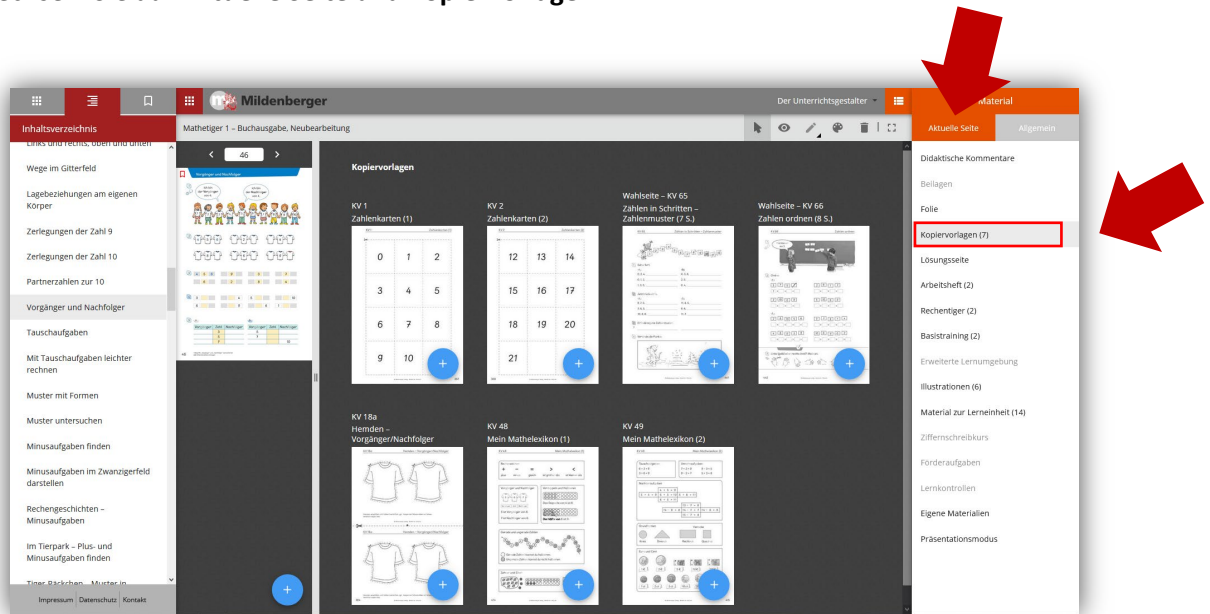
Inhaltsverzeichnis

Links und rechts, oben und unten

Wege im Gitterfeld

Lagebeziehungen am eigenen Körper

Zerlegungen der Zahl 9

Zerlegungen der Zahl 10

Partnerzahlen zur 10

Vorgänger und Nachfolger

Tauschaufgaben

Mit Tauschaufgaben leichter rechnen

Muster mit Formen

Muster untersuchen

Minusaufgaben finden

Minusaufgaben im Zwanzigerfeld darstellen

Rechengeschichten – Minusaufgaben

Im Tierpark – Plus- und Minusaufgaben finden

Tiger Päckchen – Muster in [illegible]

Impressum Datenschutz Kontakt

Mildenberger

Der Unterrichtsgestalter

Mathetiger 1 – Buchausgabe, Neubearbeitung

46

Vorgänger und Nachfolger

Kopiervorlagen

KV 1
Zahlenkarten (1)

| 0 | 1 | 2 |
|---|---|---|
| 3 | 4 | 5 |
| 6 | 7 | 8 |
| 9 | 10 | |

KV 2
Zahlenkarten (2)

| 12 | 13 | 14 |
|---|---|---|
| 15 | 16 | 17 |
| 18 | 19 | 20 |
| 21 | | |

Wahlseite – KV 65
Zählen in Schritten – Zahlenmuster (7 S.)

Wahlseite – KV 66
Zahlen ordnen (8 S.)

KV 18a
Hemden – Vorgänger/Nachfolger

KV 48
Mein Mathelexikon (1)

KV 49
Mein Mathelexikon (2)

Material

Aktuelle Seite

Allgemein

Didaktische Kommentare

Beilagen

Folie

Kopiervorlagen (7)

Lösungsseite

Arbeitsheft (2)

Rechentiger (2)

Basistraining (2)

Erweiterte Lernumgebung

Illustrationen (6)

Material zur Lerneinheit (14)

Ziffernschreibkurs

Förderaufgaben

Lernkontrollen

Eigene Materialien

Präsentationsmodus